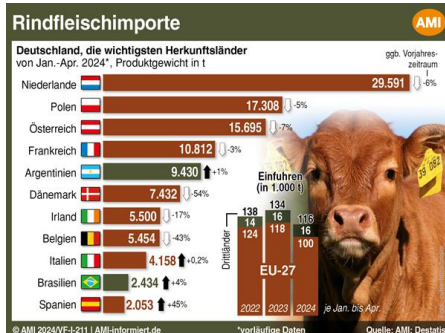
Rindfleischimporte

AMI

Deutschland, die wichtigsten Herkunftsländer von Jan.-Apr. 2024*, Produktgewicht in t

ggb. Vorjahreszeitraum

| Land | Menge | Veränderung |
|---|---|---|
| Niederlande | 29.591 | -6% |
| Polen | 17.308 | -5% |
| Österreich | 15.695 | -7% |
| Frankreich | 10.812 | -3% |
| Argentinien | 9.430 | +1% |
| Dänemark | 7.432 | -54% |
| Irland | 5.500 | -17% |
| Belgien | 5.454 | -43% |
| Italien | 4.158 | +0,2% |
| Brasilien | 2.434 | +4% |
| Spanien | 2.053 | +45% |

Einfuhren (in 1.000 t)

| | 2022 | 2023 | 2024 |
|---|---|---|---|
| Gesamt | 138 | 134 | 116 |
| Drittländer | 14 | 16 | 16 |
| EU-27 | 124 | 118 | 100 |

je Jan. bis Apr.

© AMI 2024/VF-I-211 | AMI-informiert.de

*vorläufige Daten

Quelle: AMI; Destatis